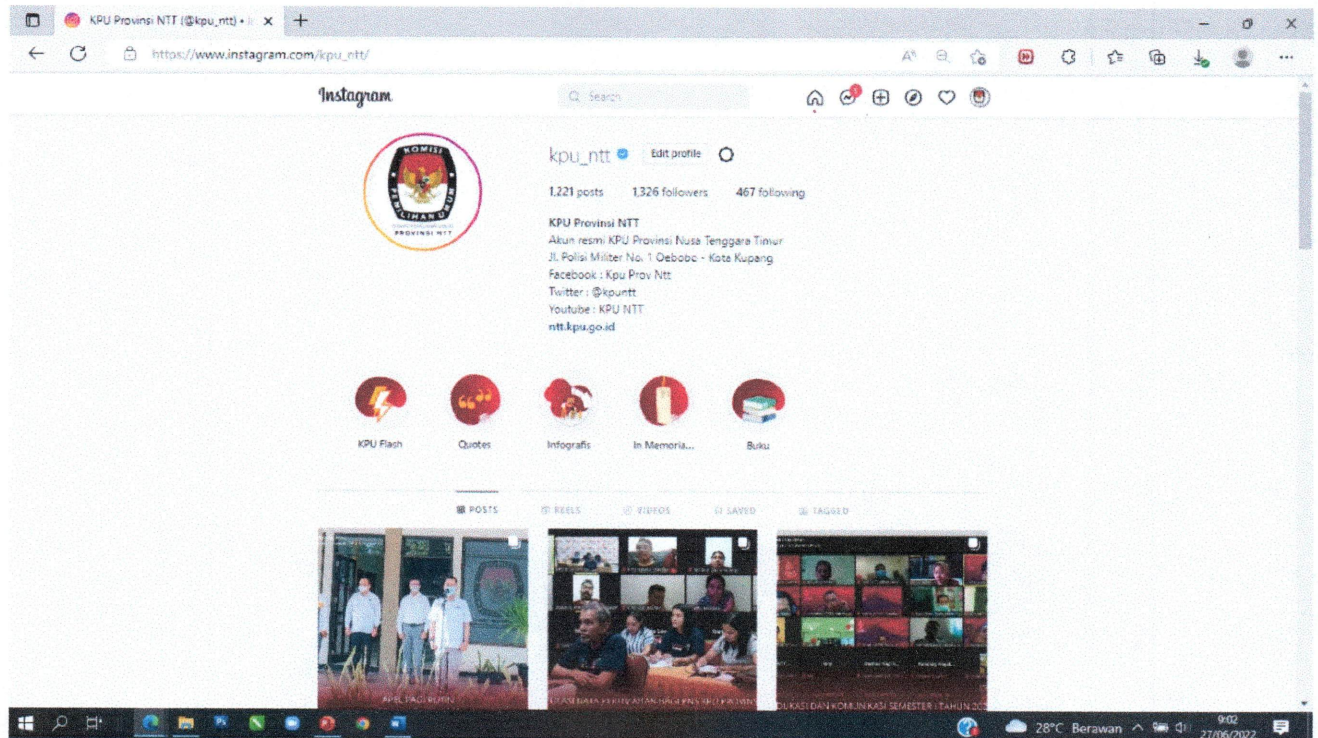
KPU Provinsi NTT (@kpu_ntt) • I

https://www.instagram.com/kpu_ntt/

Instagram

Search

KOMISI PEMILIHAN UMUM PROVINSI NTT

kpu_ntt

Edit profile

1,221 posts 1,326 followers 467 following

KPU Provinsi NTT
Akun resmi KPU Provinsi Nusa Tenggara Timur
Jl. Polisi Militer No. 1 Oebobo - Kota Kupang
Facebook : Kpu Prov Ntt
Twitter : @kpuntt
Youtube : KPU NTT
ntt.kpu.go.id

KPU Flash
Quotes
Infografis
In Memoria...
Buku

POSTS REELS VIDEOS SAVED TAGGED

APEL PAGI RUTIN

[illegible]

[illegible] DAN KOMUNIKASI SEMESTER I TAHUN 20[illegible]

28°C Berawan 9:02 27/06/2022